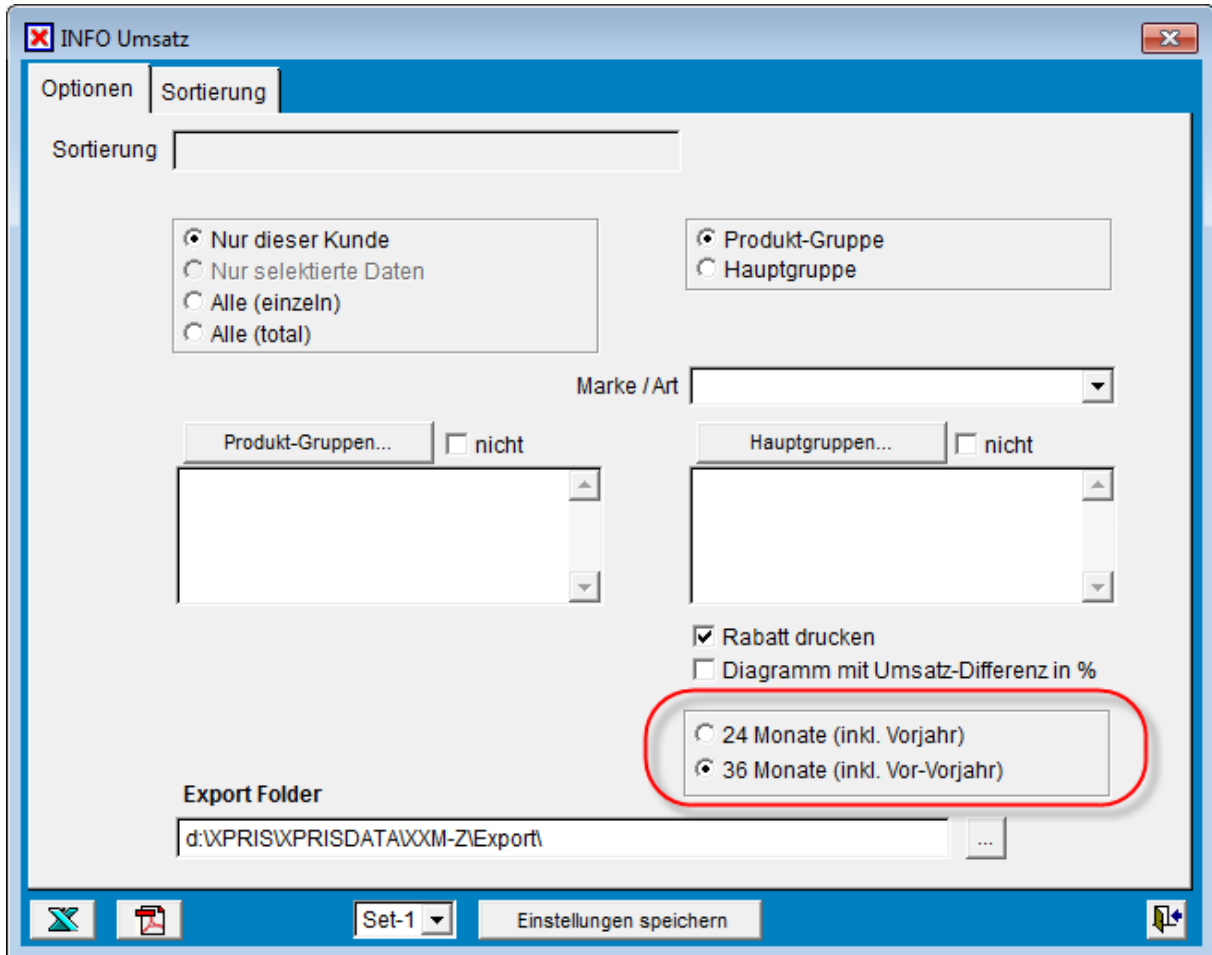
INFO Umsatz

Optionen
Sortierung

Sortierung

Nur dieser Kunde
Nur selektierte Daten
Alle (einzeln)
Alle (total)

Produkt-Gruppe
Hauptgruppe

Marke / Art

Produkt-Gruppen...
nicht

Hauptgruppen...
nicht

Rabatt drucken
Diagramm mit Umsatz-Differenz in %

24 Monate (inkl. Vorjahr)
36 Monate (inkl. Vor-Vorjahr)

Export Folder
d:\XPRIS\XPRISDATA\XXM-Z\Export\
...

Set-1
Einstellungen speichern